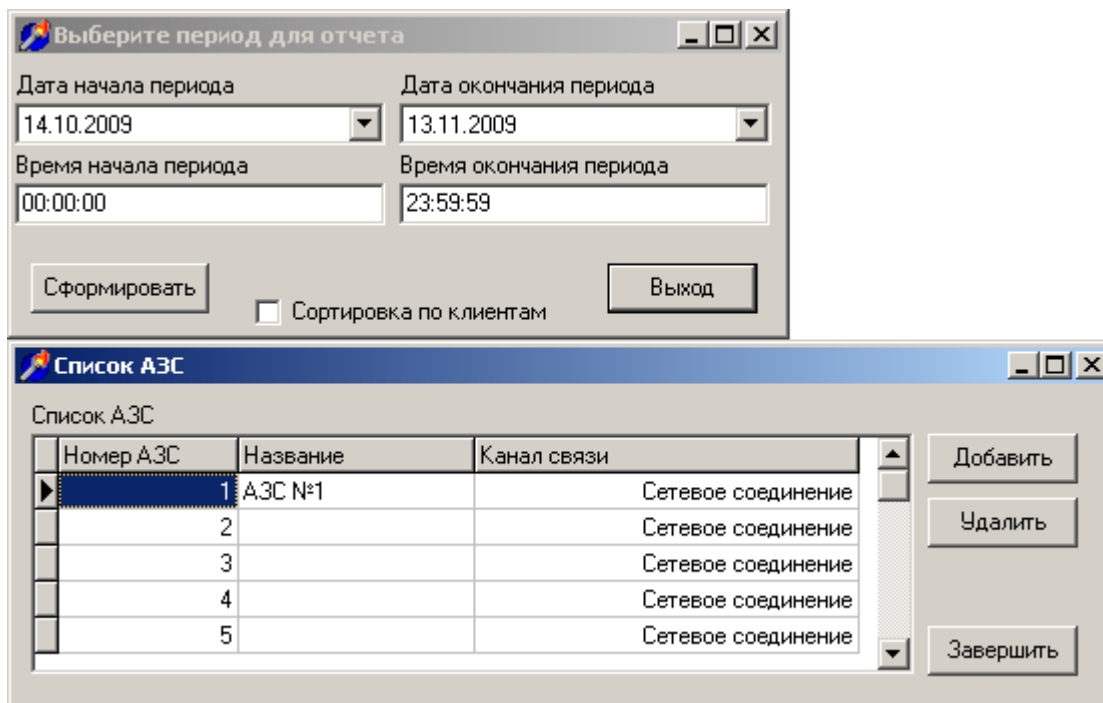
Выберите период для отчета

Дата начала периода
14.10.2009

Дата окончания периода
13.11.2009

Время начала периода
00:00:00

Время окончания периода
23:59:59

Сформировать

Сортировка по клиентам

Выход

Список АЗС

Список АЗС

| Номер АЗС | Название | Канал связи |
|---|---|---|
| 1 | АЗС №1 | Сетевое соединение |
| 2 | | Сетевое соединение |
| 3 | | Сетевое соединение |
| 4 | | Сетевое соединение |
| 5 | | Сетевое соединение |

Добавить

Удалить

Завершить